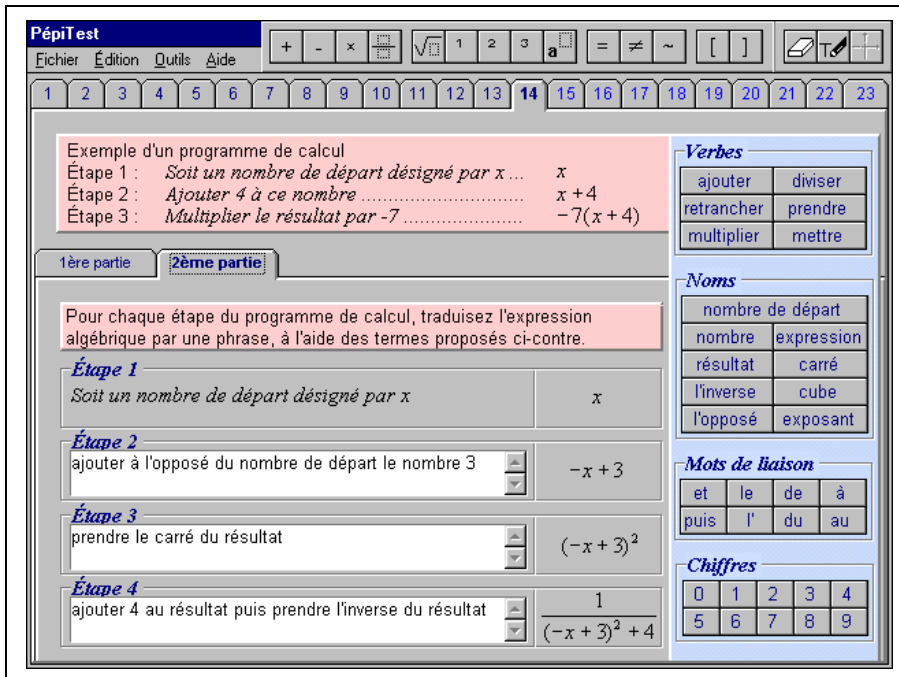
PépiTest
Fichier Édition Outils Aide

+ - × $\sqrt{}$ 1 2 3 = ≠ ~ [ ]

1 2 3 4 5 6 7 8 9 10 11 12 13 14 15 16 17 18 19 20 21 22 23

Exemple d'un programme de calcul
Étape 1 : Soit un nombre de départ désigné par x ... $x$
Étape 2 : Ajouter 4 à ce nombre ............................ $x+4$
Étape 3 : Multiplier le résultat par -7 ...................... $-7(x+4)$

1ère partie
2ème partie

Pour chaque étape du programme de calcul, traduisez l'expression algébrique par une phrase, à l'aide des termes proposés ci-contre.

Étape 1
Soit un nombre de départ désigné par x
$x$

Étape 2
ajouter à l'opposé du nombre de départ le nombre 3
$-x+3$

Étape 3
prendre le carré du résultat
$(-x+3)^2$

Étape 4
ajouter 4 au résultat puis prendre l'inverse du résultat
$\frac{1}{(-x+3)^2+4}$

Verbes
| ajouter | diviser |
|---|---|
| retrancher | prendre |
| multiplier | mettre |

Noms
nombre de départ
| nombre | expression |
|---|---|
| résultat | carré |
| l'inverse | cube |
| l'opposé | exposant |

Mots de liaison
| et | le | de | à |
|---|---|---|---|
| puis | l' | du | au |

Chiffres
| 0 | 1 | 2 | 3 | 4 |
|---|---|---|---|---|
| 5 | 6 | 7 | 8 | 9 |